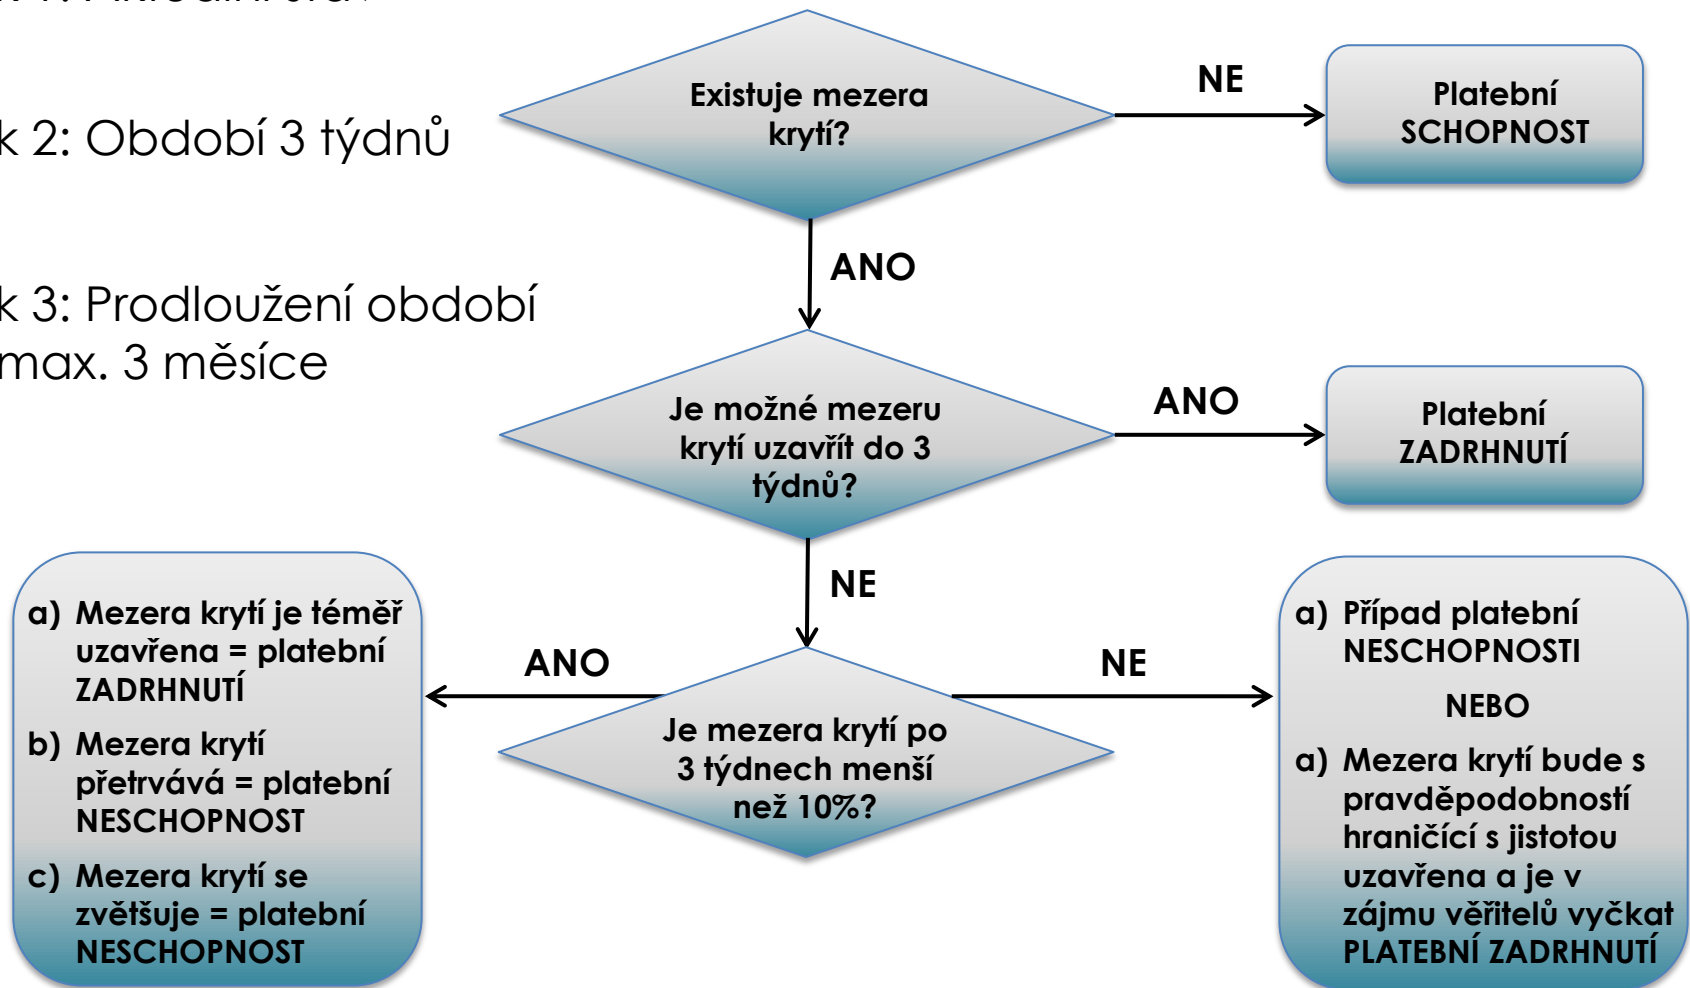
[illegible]

k 2: Období 3 týdnů

k 3: Prodloužení období max. 3 měsíce

Existuje mezera krytí?

NE

Platební SCHOPNOST

ANO

Je možné mezeru krytí uzavřít do 3 týdnů?

ANO

Platební ZADRHNUTÍ

NE

ANO

Je mezera krytí po 3 týdnech menší než 10%?

NE

a) Mezera krytí je téměř uzavřena = platební ZADRHNUTÍ

b) Mezera krytí přetrvává = platební NESCHOPNOST

c) Mezera krytí se zvětšuje = platební NESCHOPNOST

a) Případ platební NESCHOPNOSTI

NEBO

a) Mezera krytí bude s pravděpodobností hraničící s jistotou uzavřena a je v zájmu věřitelů vyčkat PLATEBNÍ ZADRHNUTÍ